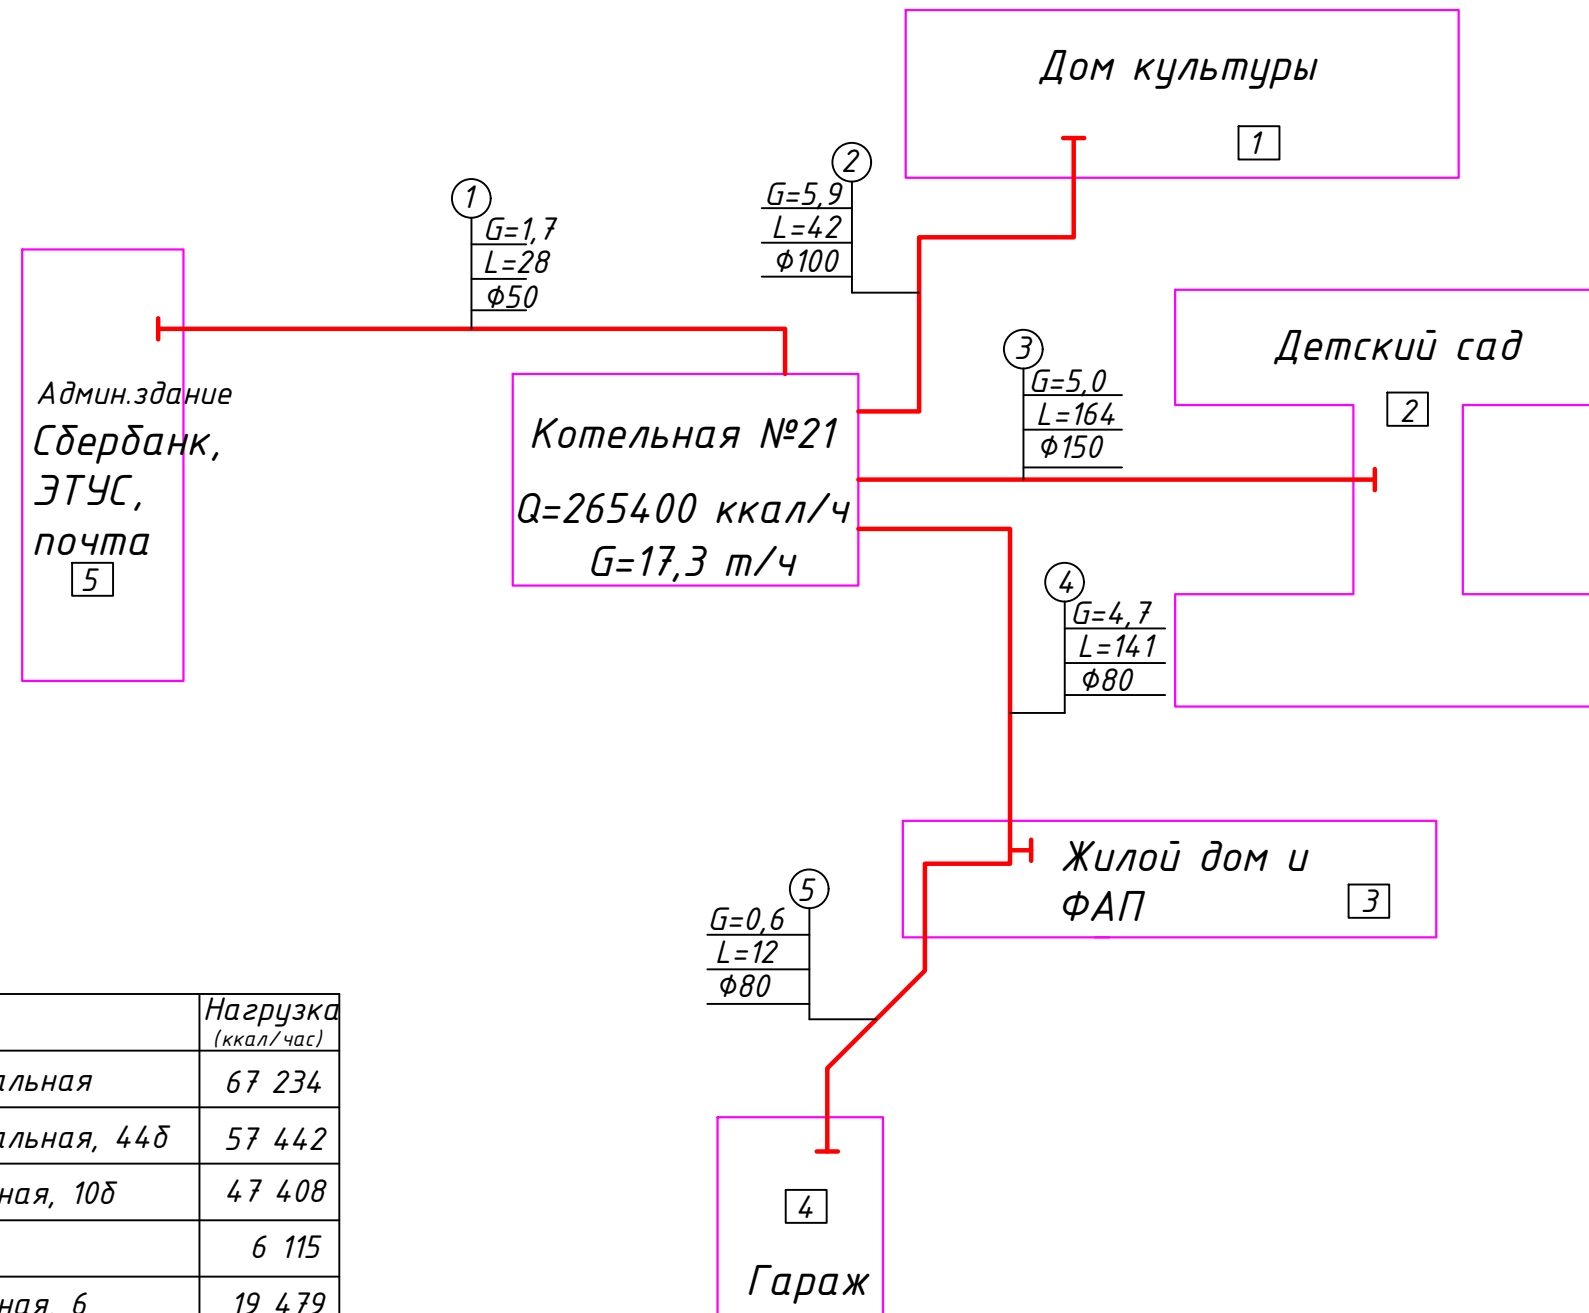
Дом культуры
1

2
G=5,9
L=42
Ф100

1
G=1,7
L=28
Ф50

Детский сад
2

3
G=5,0
L=164
Ф150

Админ.здание
Сбербанк,
ЭТУС,
почта
5

Котельная №21
Q=265400 ккал/ч
G=17,3 т/ч

4
G=4,7
L=141
Ф80

Жилой дом и
ФАП
3

5
G=0,6
L=12
Ф80

| | Нагрузка (ккал/час) |
|---|---|
| альная | 67 234 |
| альная, 44б | 57 442 |
| ная, 10б | 47 408 |
| | 6 115 |
| ная 6 | 19 479 |

4
Гараж